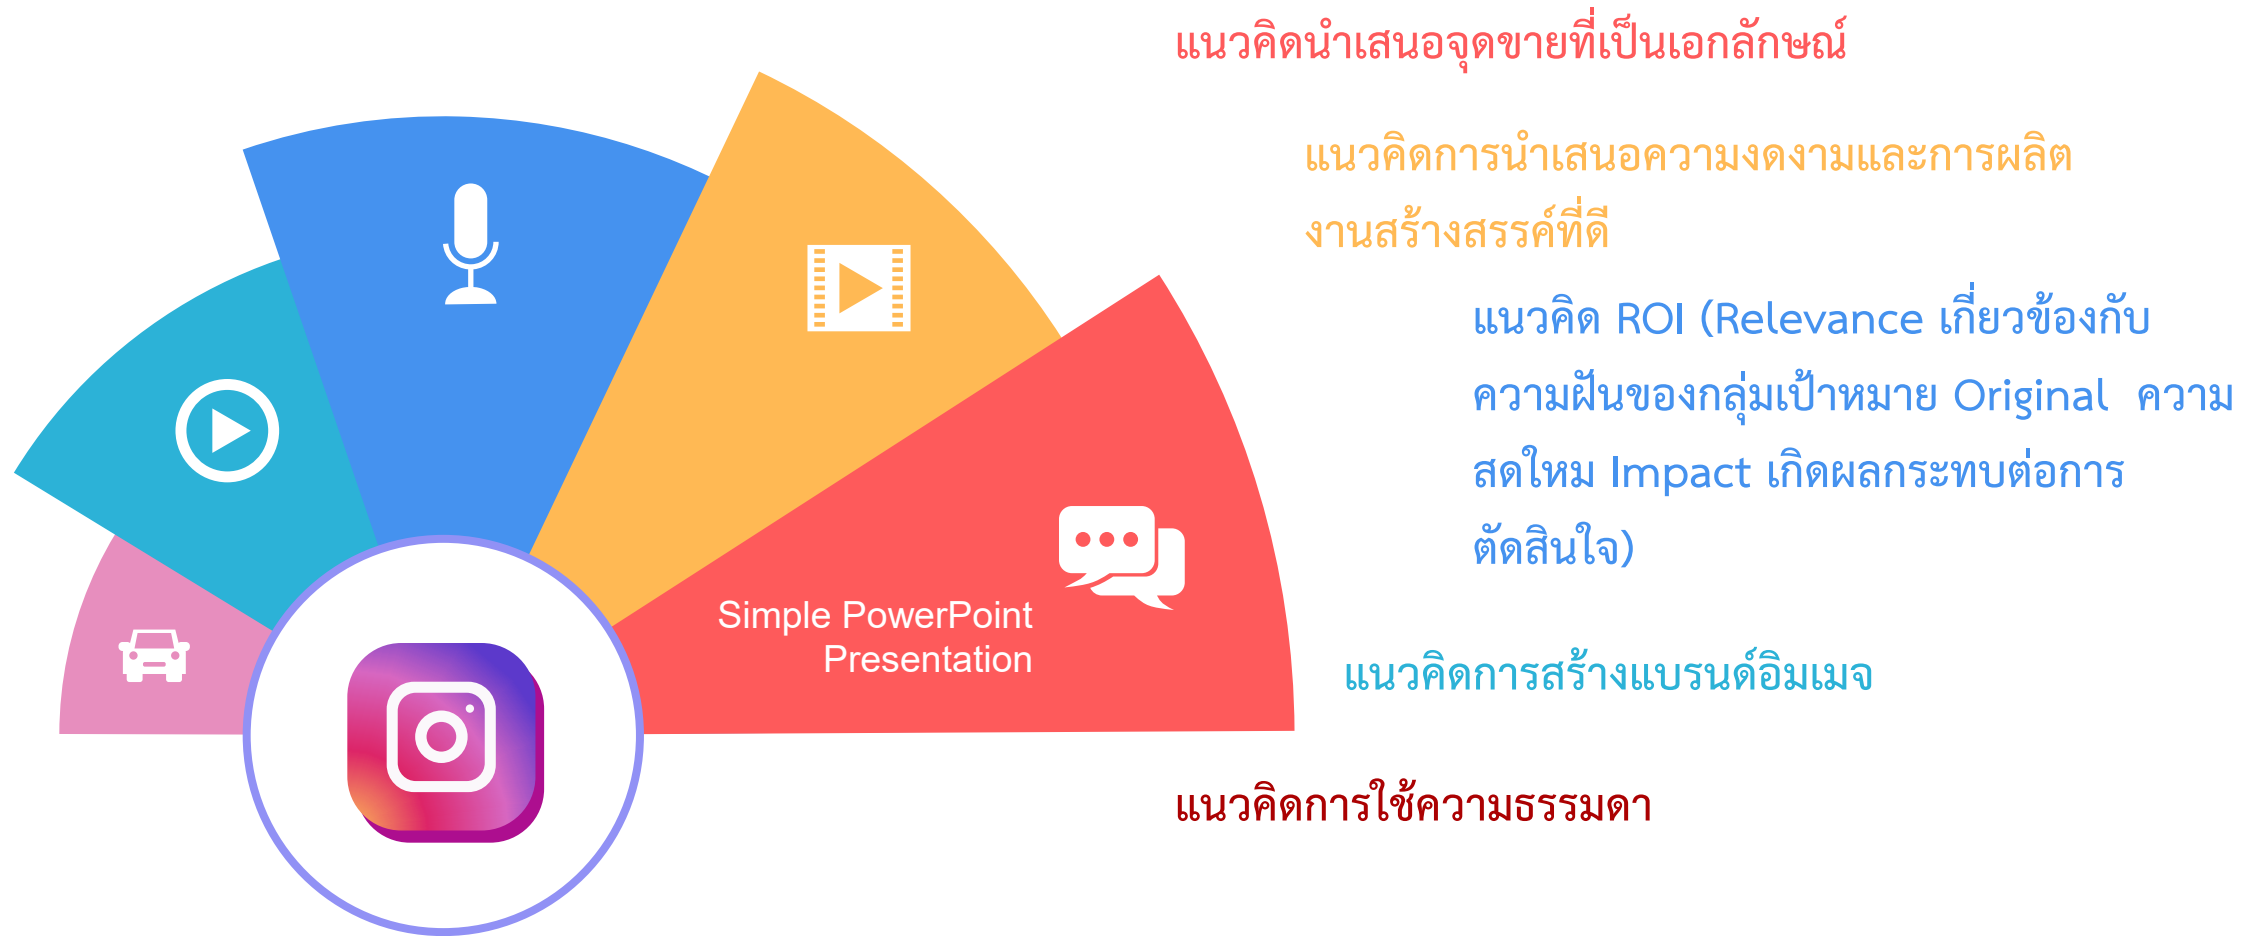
Simple PowerPoint Presentation

แนวคิดนำเสนอจุดขายที่เป็นเอกลักษณ์

แนวคิดการนำเสนอความงดงามและการผลิตงานสร้างสรรค์ที่ดี

แนวคิด ROI (Relevance เกี่ยวข้องกับความฝันของกลุ่มเป้าหมาย Original ความสดใหม Impact เกิดผลกระทบต่อการตัดสินใจ)

แนวคิดการสร้างแบรนด์อิมเมจ

แนวคิดการใช้ความธรรมดา